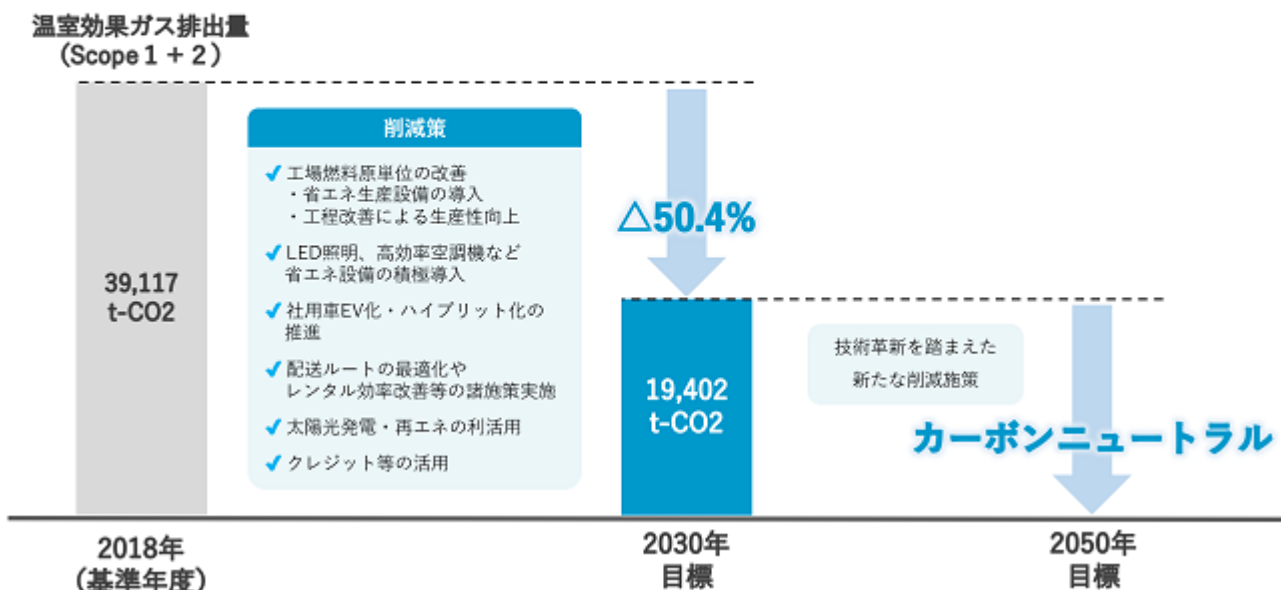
温室効果ガス排出量
（Scope 1 + 2）

39,117
t-CO2

削減策

✔工場燃料原単位の改善
・省エネ生産設備の導入
・工程改善による生産性向上

✔LED照明、高効率空調機など省エネ設備の積極導入

✔社用車EV化・ハイブリット化の推進

✔配送ルートの最適化やレンタル効率改善等の諸施策実施

✔太陽光発電・再エネの利活用

✔クレジット等の活用

△50.4%

19,402
t-CO2

技術革新を踏まえた新たな削減施策

カーボンニュートラル

2018年
（基準年度）

2030年
目標

2050年
目標